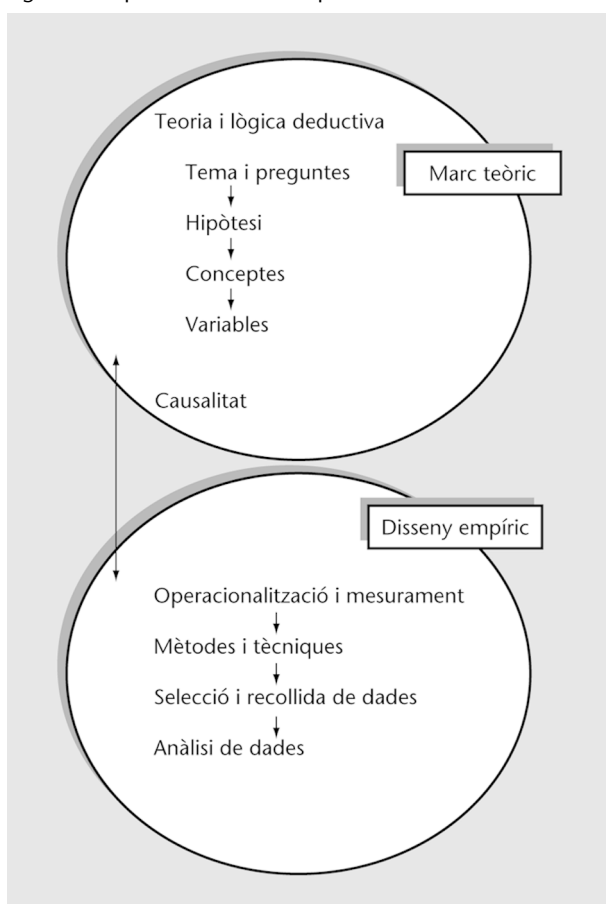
Teoria i lògica deductiva

Tema i preguntes

Marc teòric

Hipòtesi

Conceptes

Variables

Causalitat

Disseny empíric

Operacionalització i mesurament

Mètodes i tècniques

Selecció i recollida de dades

Anàlisi de dades